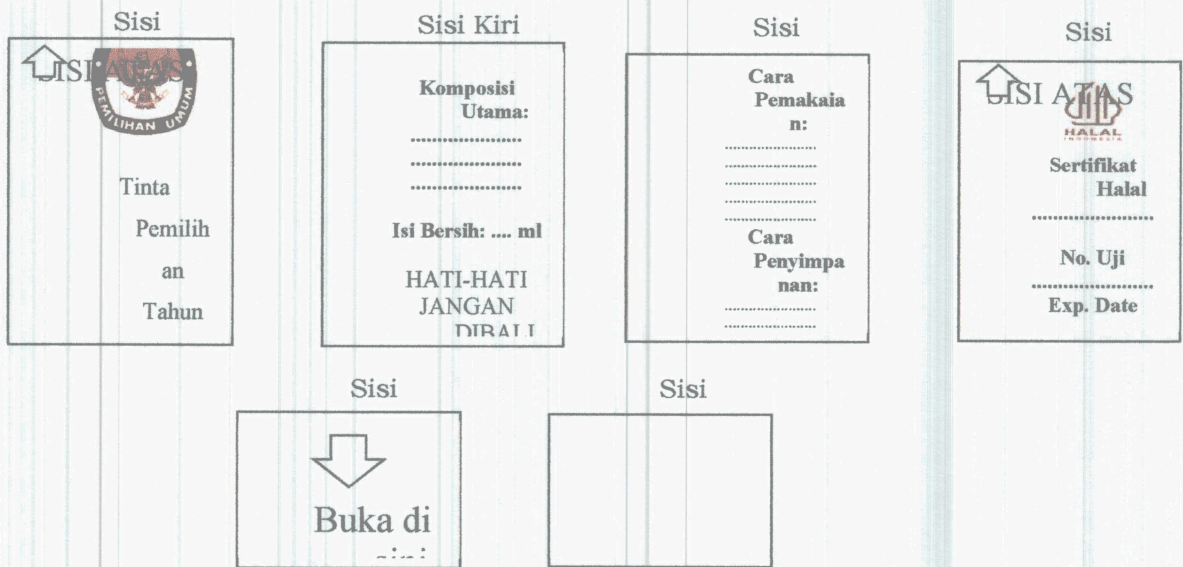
Sisi

SISI ATAS

PEMILIHAN UMUM

Tinta Pemilihan Tahun

Sisi Kiri

Komposisi Utama:
.....................
.....................
.....................

Isi Bersih: .... ml

HATI-HATI JANGAN DIBALI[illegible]

Sisi

Cara Pemakaian:
.....................
.....................
.....................
.....................
.....................

Cara Penyimpanan:
.....................
.....................

Sisi

SISI ATAS

HALAL
INDONESIA

Sertifikat Halal
.....................

No. Uji
.....................

Exp. Date

Sisi

Buka di sini

Sisi